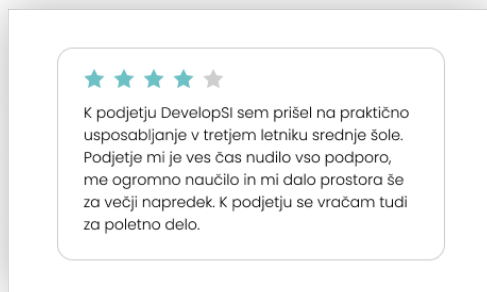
K podjetju DevelopSI sem prišel na praktično usposabljanje v tretjem letniku srednje šole. Podjetje mi je ves čas nudilo vso podporo, me ogromno naučilo in mi dalo prostora še za večji napredek. K podjetju se vračam tudi za poletno delo.